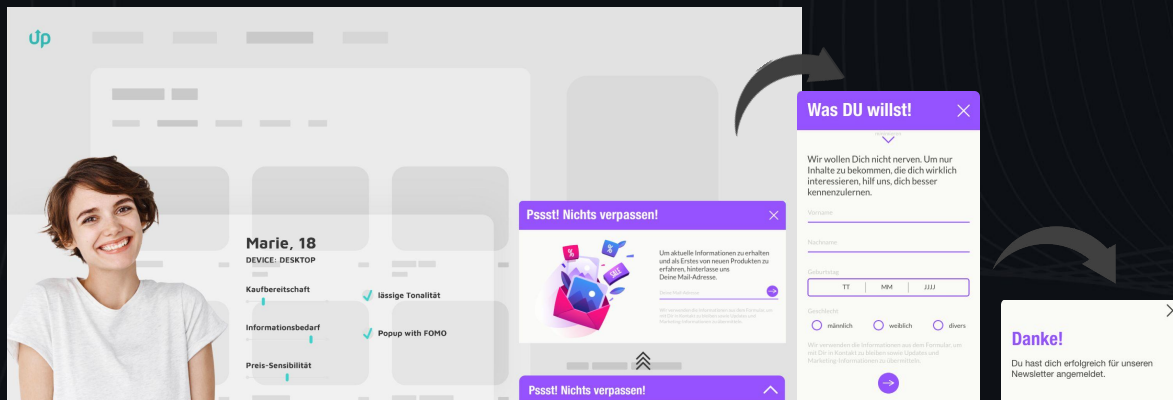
Up

Marie, 18
DEVICE: DESKTOP

Kaufbereitschaft
lässige Tonalität
Informationsbedarf
Popup with FOMO
Preis-Sensibilität

Pssst! Nichts verpassen!
Um aktuelle Informationen zu erhalten und als Erstes von neuen Produkten zu erfahren, hinterlasse uns Deine Mail-Adresse.
Deine Mail-Adresse
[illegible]

Pssst! Nichts verpassen!

Was DU willst!
Wir wollen Dich nicht nerven. Um nur Inhalte zu bekommen, die dich wirklich interessieren, hilf uns, dich besser kennenzulernen.
Vorname
Nachname
Geburtstag
TT
MM
JJJJ
Geschlecht
männlich
weiblich
divers
Wir verwenden die Informationen aus dem Formular, um mit Dir in Kontakt zu bleiben sowie Updates und Marketing-Informationen zu übermitteln.

Danke!
Du hast dich erfolgreich für unseren Newsletter angemeldet.